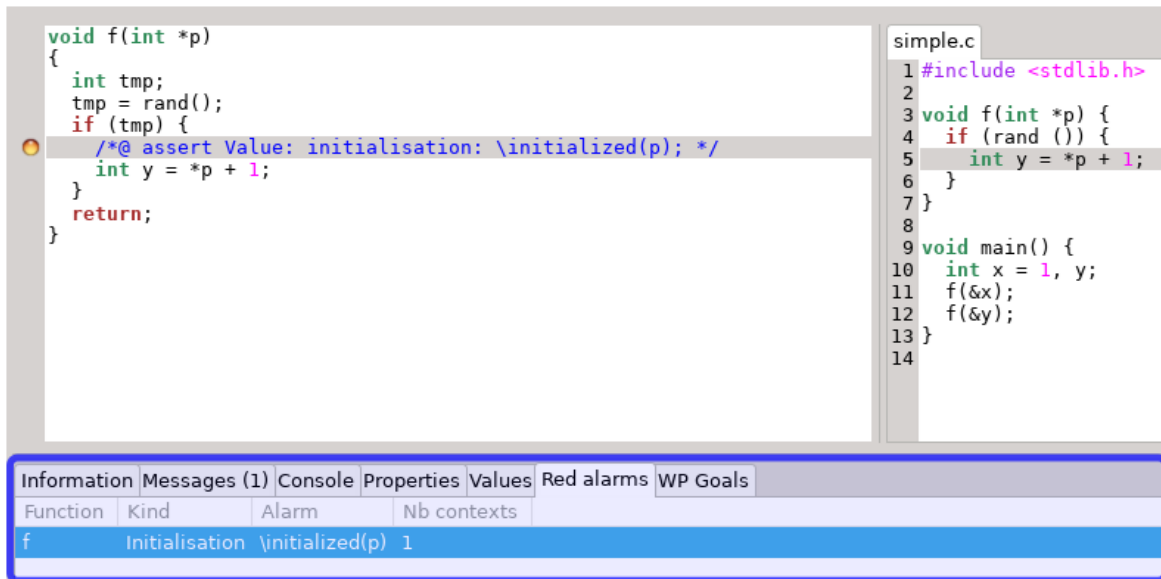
void f(int *p)
{
  int tmp;
  tmp = rand();
  if (tmp) {
    /*@ assert Value: initialisation: \initialized(p); */
    int y = *p + 1;
  }
  return;
}

simple.c

1 #include <stdlib.h>
2
3 void f(int *p) {
4   if (rand ()) {
5     int y = *p + 1;
6   }
7 }
8
9 void main() {
10   int x = 1, y;
11   f(&x);
12   f(&y);
13 }
14

Information | Messages (1) | Console | Properties | Values | Red alarms | WP Goals

| Function | Kind | Alarm | Nb contexts |
|---|---|---|---|
| f | Initialisation | \initialized(p) | 1 |